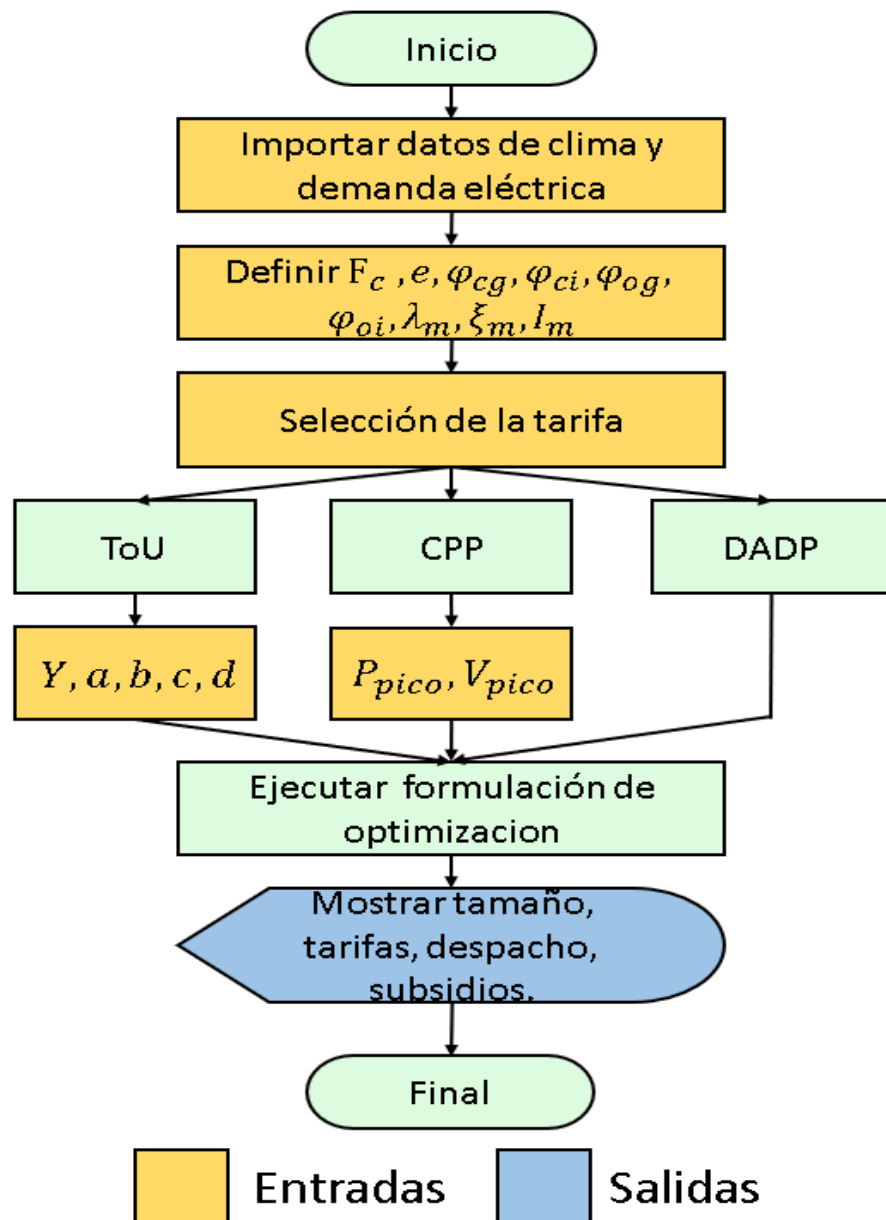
Inicio

Importar datos de clima y demanda eléctrica

Definir $F_c$ , $e, \varphi_{cg}, \varphi_{ci}, \varphi_{og}, \varphi_{oi}, \lambda_m, \xi_m, I_m$

Selección de la tarifa

ToU

CPP

DADP

$Y, a, b, c, d$

$P_{pico}, V_{pico}$

Ejecutar formulación de optimizacion

Mostrar tamaño, tarifas, despacho, subsidios.

Final

Entradas

Salidas